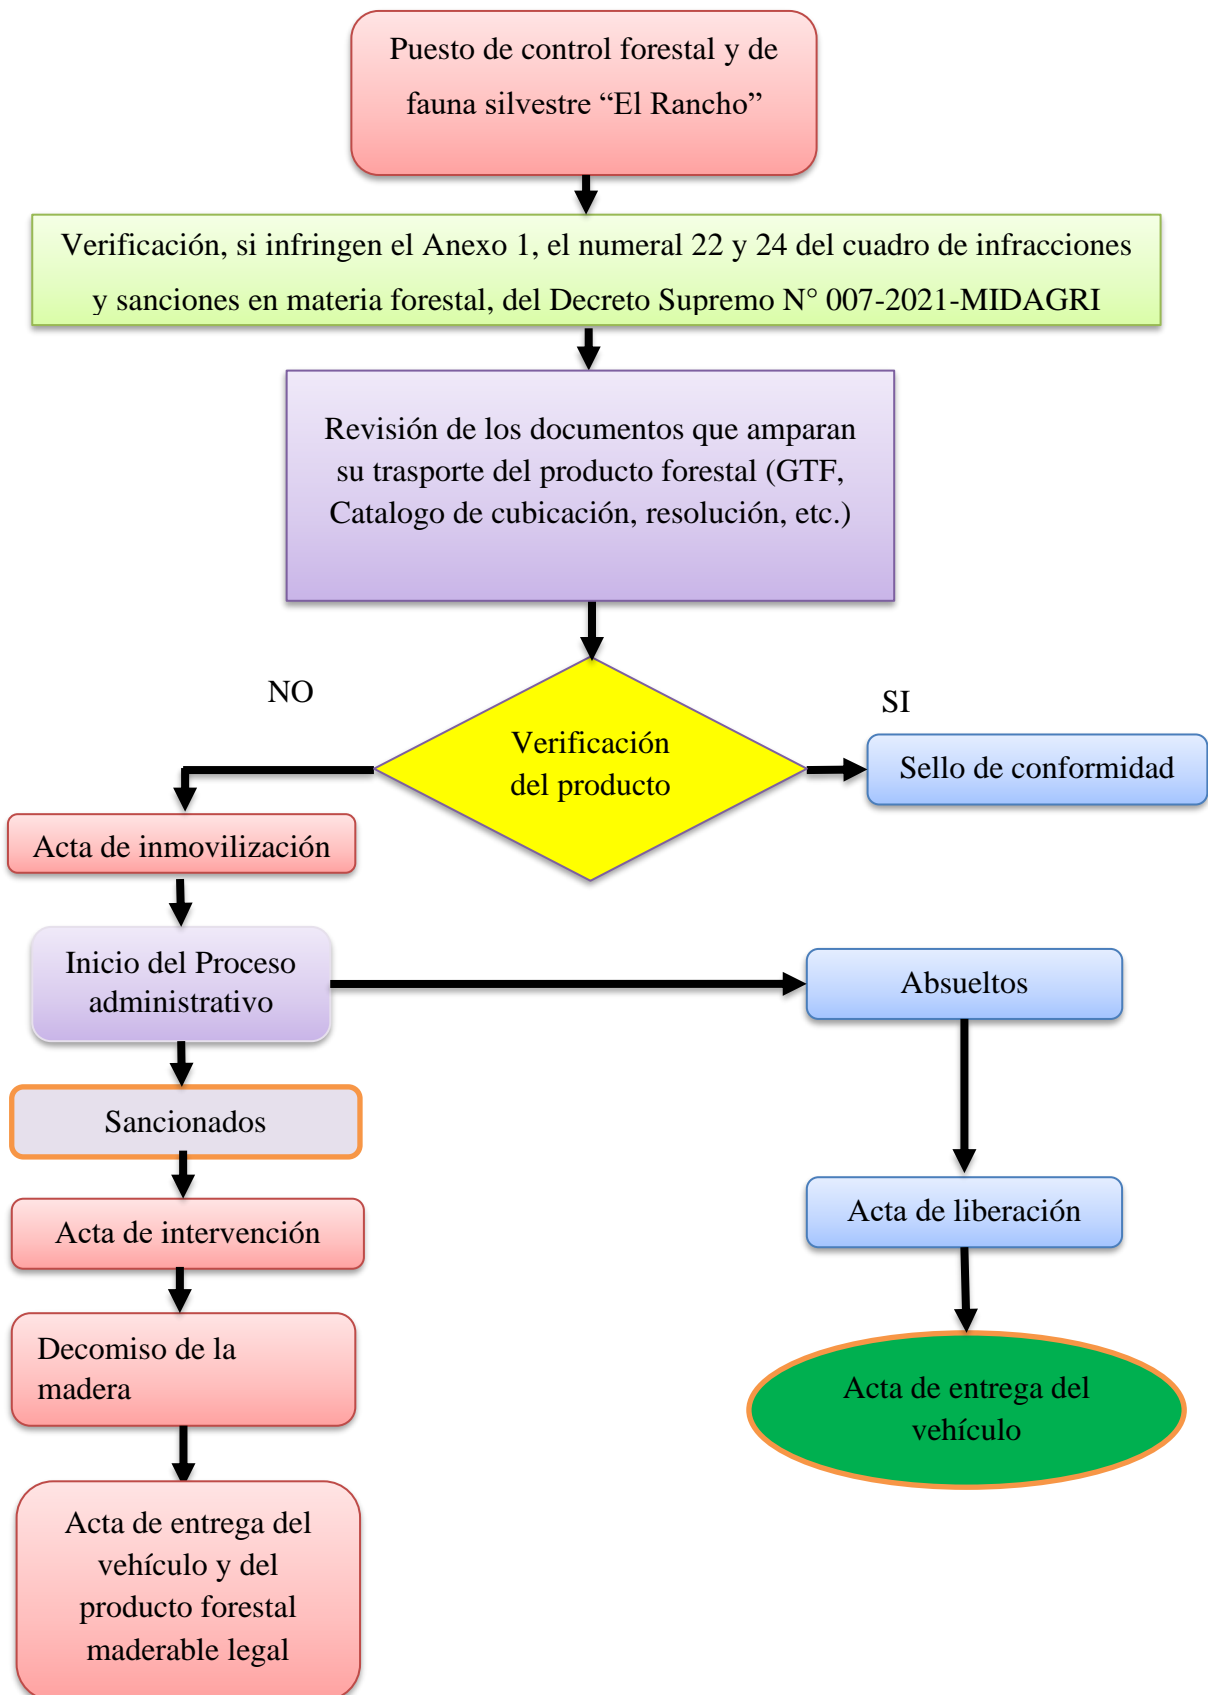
Puesto de control forestal y de fauna silvestre “El Rancho”

Verificación, si infringen el Anexo 1, el numeral 22 y 24 del cuadro de infracciones y sanciones en materia forestal, del Decreto Supremo N° 007-2021-MIDAGRI

Revisión de los documentos que amparan su trasporte del producto forestal (GTF, Catalogo de cubicación, resolución, etc.)

NO

SI

Verificación del producto

Sello de conformidad

Acta de inmovilización

Inicio del Proceso administrativo

Absueltos

Sancionados

Acta de intervención

Acta de liberación

Decomiso de la madera

Acta de entrega del vehículo

Acta de entrega del vehículo y del producto forestal maderable legal